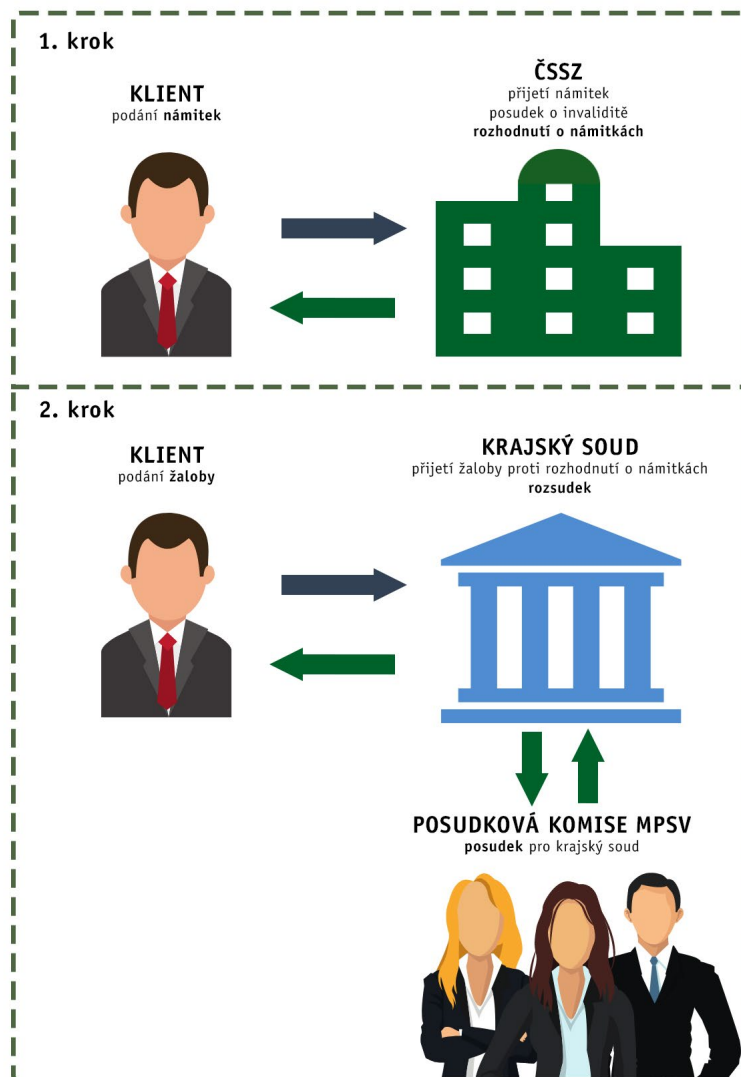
1. krok

KLIENT
podání námitek

ČSSZ
přijetí námitek
posudek o invaliditě
rozhodnutí o námitkách

2. krok

KLIENT
podání žaloby

KRAJSKÝ SOUD
přijetí žaloby proti rozhodnutí o námitkách
rozsudek

POSUDKOVÁ KOMISE MPSV
posudek pro krajský soud